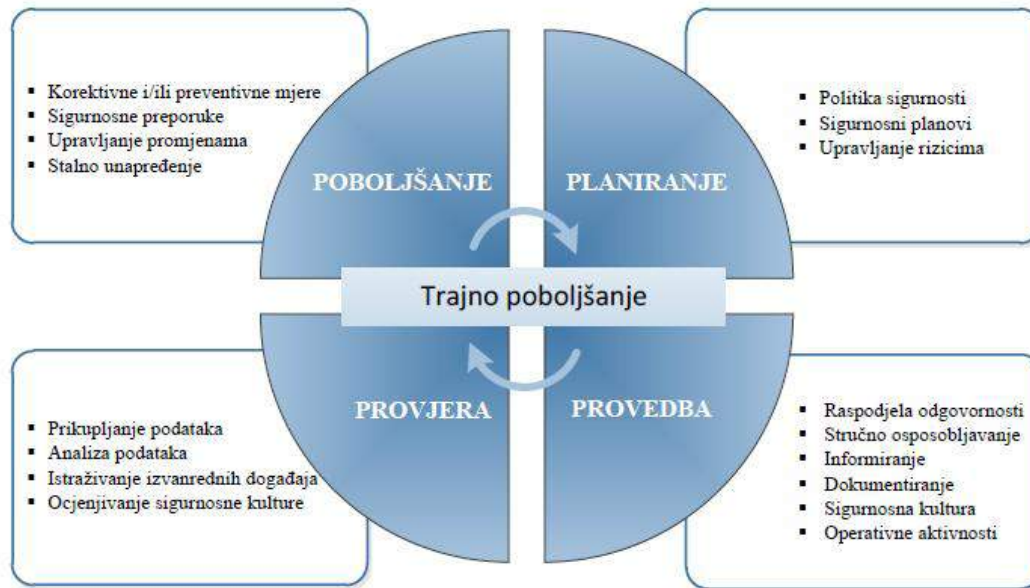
- Korektivne i/ili preventivne mjere
- Sigurnosne preporuke
- Upravljanje promjenama
- Stalno unapređenje

- Politika sigurnosti
- Sigurnosni planovi
- Upravljanje rizicima

POBOLJŠANJE

PLANIRANJE

Trajno poboljšanje

PROVJERA

PROVEDBA

- Prikupljanje podataka
- Analiza podataka
- Istraživanje izvanrednih događaja
- Ocjenjivanje sigurnosne kulture

- Raspodjela odgovornosti
- Stručno osposobljavanje
- Informiranje
- Dokumentiranje
- Sigurnosna kultura
- Operativne aktivnosti